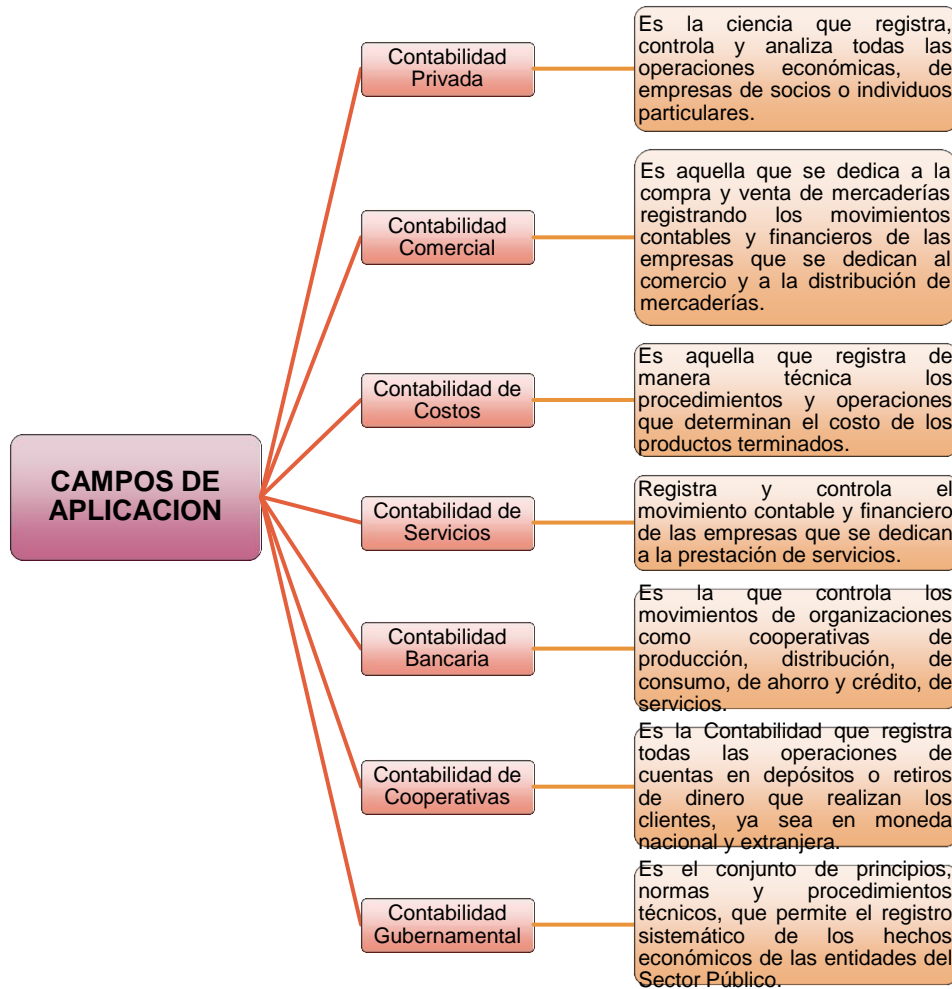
CAMPOS DE APLICACION

Contabilidad Privada

Es la ciencia que registra, controla y analiza todas las operaciones económicas, de empresas de socios o individuos particulares.

Contabilidad Comercial

Es aquella que se dedica a la compra y venta de mercaderías registrando los movimientos contables y financieros de las empresas que se dedican al comercio y a la distribución de mercaderías.

Contabilidad de Costos

Es aquella que registra de manera técnica los procedimientos y operaciones que determinan el costo de los productos terminados.

Contabilidad de Servicios

Registra y controla el movimiento contable y financiero de las empresas que se dedican a la prestación de servicios.

Contabilidad Bancaria

Es la que controla los movimientos de organizaciones como cooperativas de producción, distribución, de consumo, de ahorro y crédito, de servicios.

Contabilidad de Cooperativas

Es la Contabilidad que registra todas las operaciones de cuentas en depósitos o retiros de dinero que realizan los clientes, ya sea en moneda nacional y extranjera.

Contabilidad Gubernamental

Es el conjunto de principios, normas y procedimientos técnicos, que permite el registro sistemático de los hechos económicos de las entidades del Sector Público.